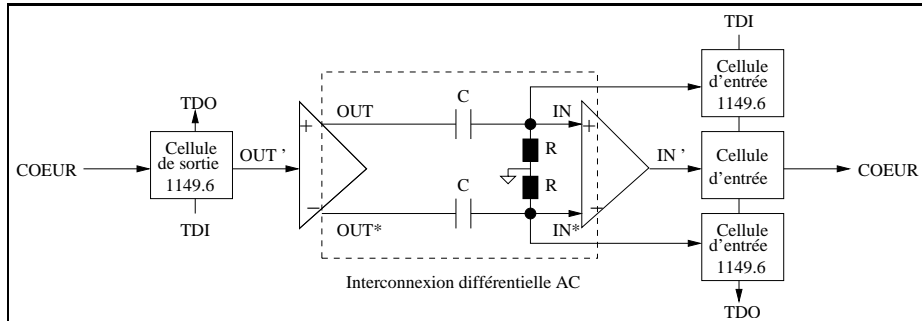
TDI

Cellule d'entrée 1149.6

TDO

Cellule de sortie 1149.6

COEUR

OUT '

OUT

C

IN

+

R

R

IN '

Cellule d'entrée

COEUR

TDI

−

OUT*

C

IN*

−

Cellule d'entrée 1149.6

Interconnexion différentielle AC

TDO